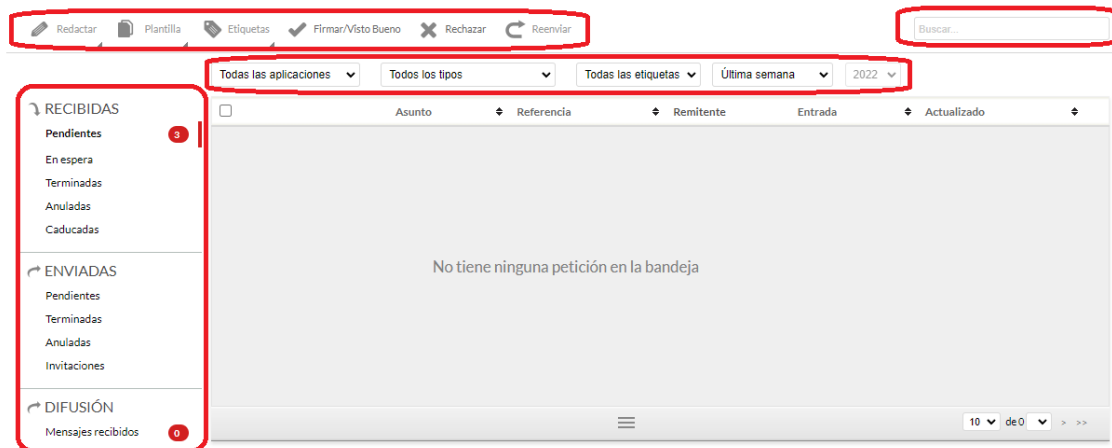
Redactar Plantilla Etiquetas Firmar/Visto Bueno Rechazar Reenviar

Buscar...

Todas las aplicaciones | Todos los tipos | Todas las etiquetas | Última semana | 2022

RECIBIDAS
Pendientes 3
En espera
Terminadas
Anuladas
Caducadas

ENVIADAS
Pendientes
Terminadas
Anuladas
Invitaciones

DIFUSIÓN
Mensajes recibidos 0

| | Asunto | Referencia | Remitente | Entrada | Actualizado |
|---|---|---|---|---|---|

No tiene ninguna petición en la bandeja

10 de 0 > >>